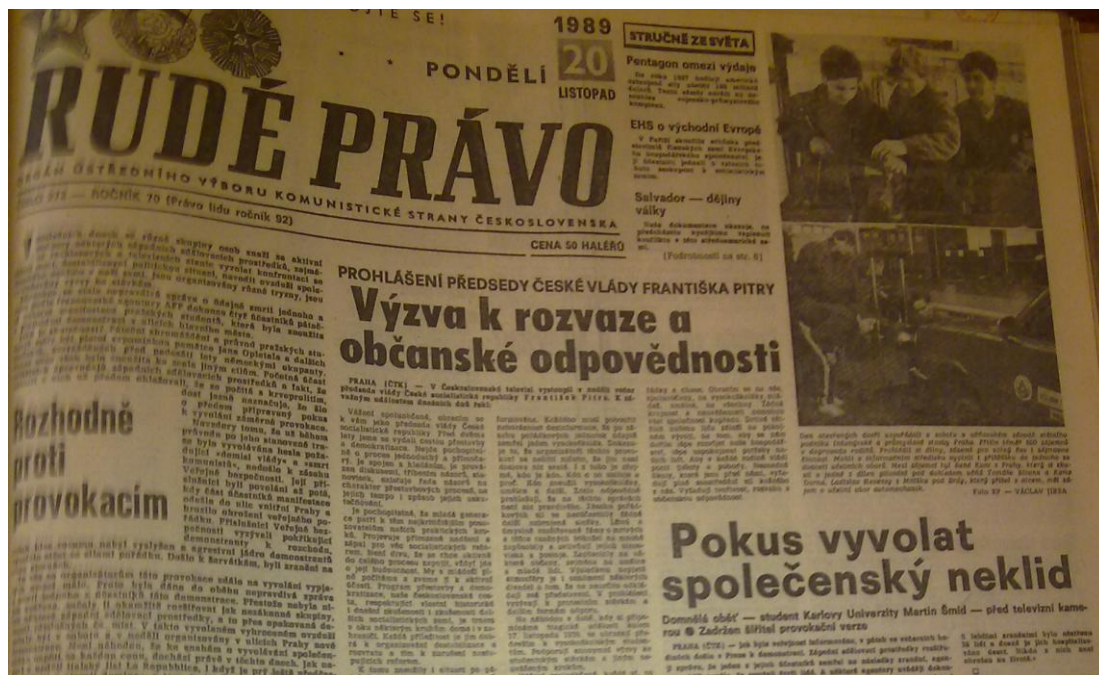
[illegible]JTE SE!

1989
PONDĚLÍ 20 LISTOPAD

RUDÉ PRÁVO

ORGÁN ÚSTŘEDNÍHO VÝBORU KOMUNISTICKÉ STRANY ČESKOSLOVENSKA
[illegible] ROČNÍK 70 (Právo lidu ročník 92)
CENA 50 HALÉŘŮ

STRUČNĚ ZE SVĚTA

Pentagon omezí výdaje
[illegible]

EHS o východní Evropě
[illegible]

Salvador — dějiny války
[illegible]
(Podrobnosti na str. 6)

Rozhodně proti provokacím

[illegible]

PROHLÁŠENÍ PŘEDSEDY ČESKÉ VLÁDY FRANTIŠKA PITRY
Výzva k rozvaze a občanské odpovědnosti

PRAHA (ČTK) — V Československé televizi vystoupil v neděli večer předseda vlády České socialistické republiky František Pitra. K aktuálním událostem uvedl: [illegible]

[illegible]

Foto SV — VÁCLAV JIRSA

Pokus vyvolat společenský neklid

Domnělá oběť — student Karlovy Univerzity Martin Šmíd — před televizní kamerou ● Zadržen šiřitel provokační verze

PRAHA (ČTK) — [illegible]